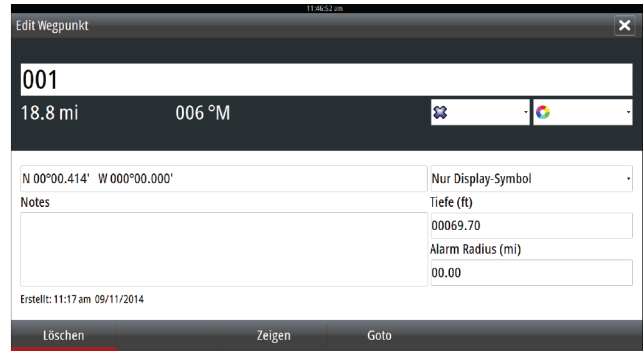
11:46:52 am

Edit Wegpunkt

001

18.8 mi

006 °M

N 00°00.414' W 000°00.000'

Nur Display-Symbol

Notes

Tiefe (ft)

00069.70

Alarm Radius (mi)

00.00

Erstellt: 11:17 am 09/11/2014

Löschen

Zeigen

Goto